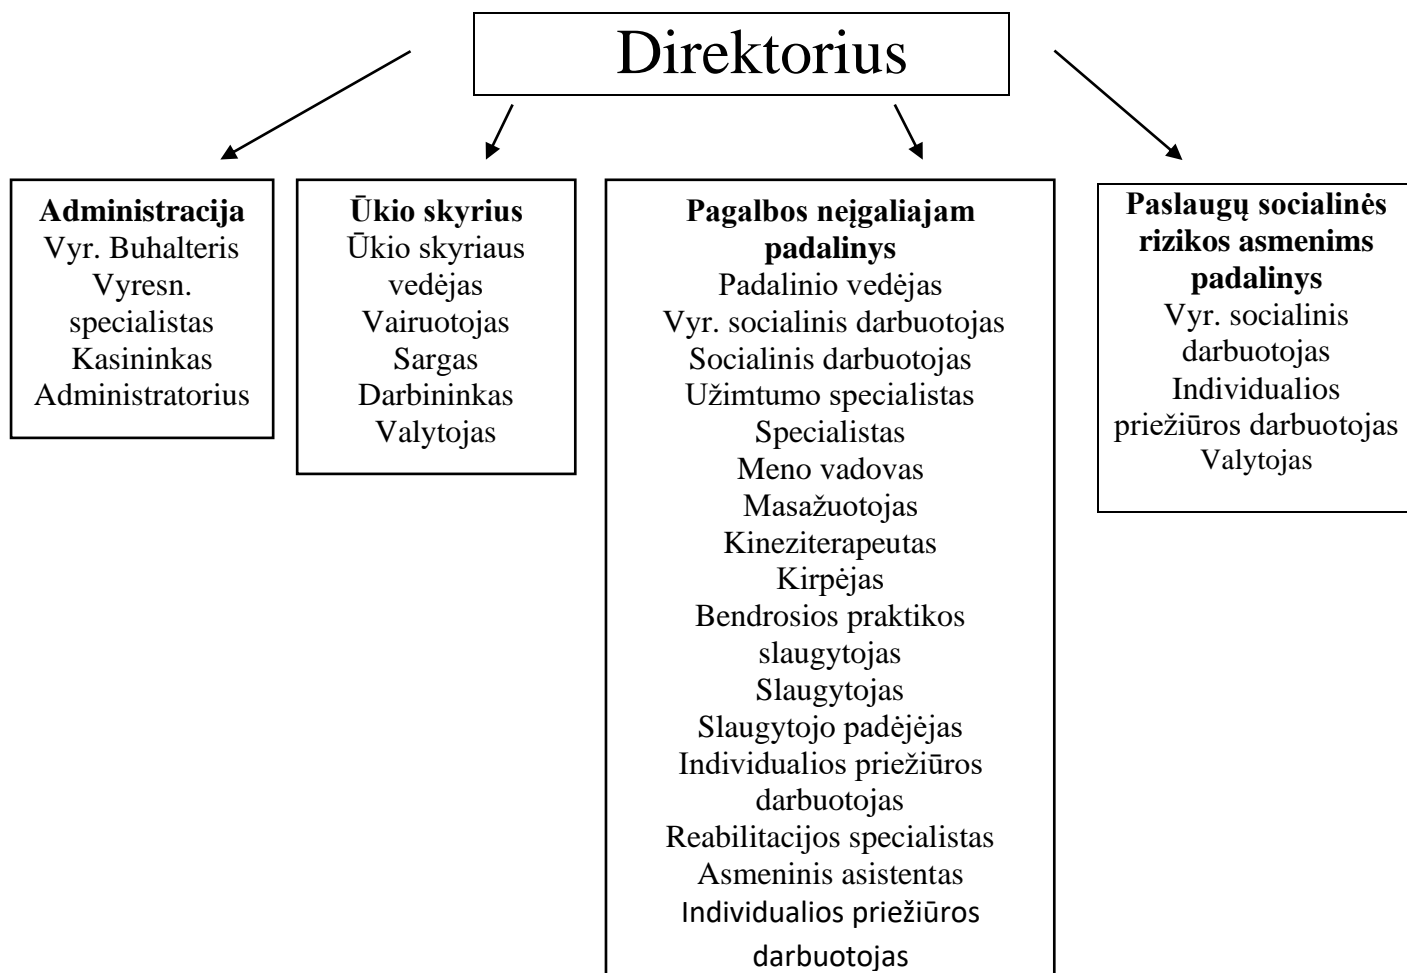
Direktorius

**Administracija**
Vyr. Buhalteris
Vyresn. specialistas
Kasininkas
Administratorius

**Ūkio skyrius**
Ūkio skyriaus vedėjas
Vairuotojas
Sargas
Darbininkas
Valytojas

**Pagalbos neįgaliajam padalinys**
Padalinio vedėjas
Vyr. socialinis darbuotojas
Socialinis darbuotojas
Užimtumo specialistas
Specialistas
Meno vadovas
Masažuotojas
Kineziterapeutas
Kirpėjas
Bendrosios praktikos slaugytojas
Slaugytojas
Slaugytojo padėjėjas
Individualios priežiūros darbuotojas
Reabilitacijos specialistas
Asmeninis asistentas
Individualios priežiūros darbuotojas

**Paslaugų socialinės rizikos asmenims padalinys**
Vyr. socialinis darbuotojas
Individualios priežiūros darbuotojas
Valytojas